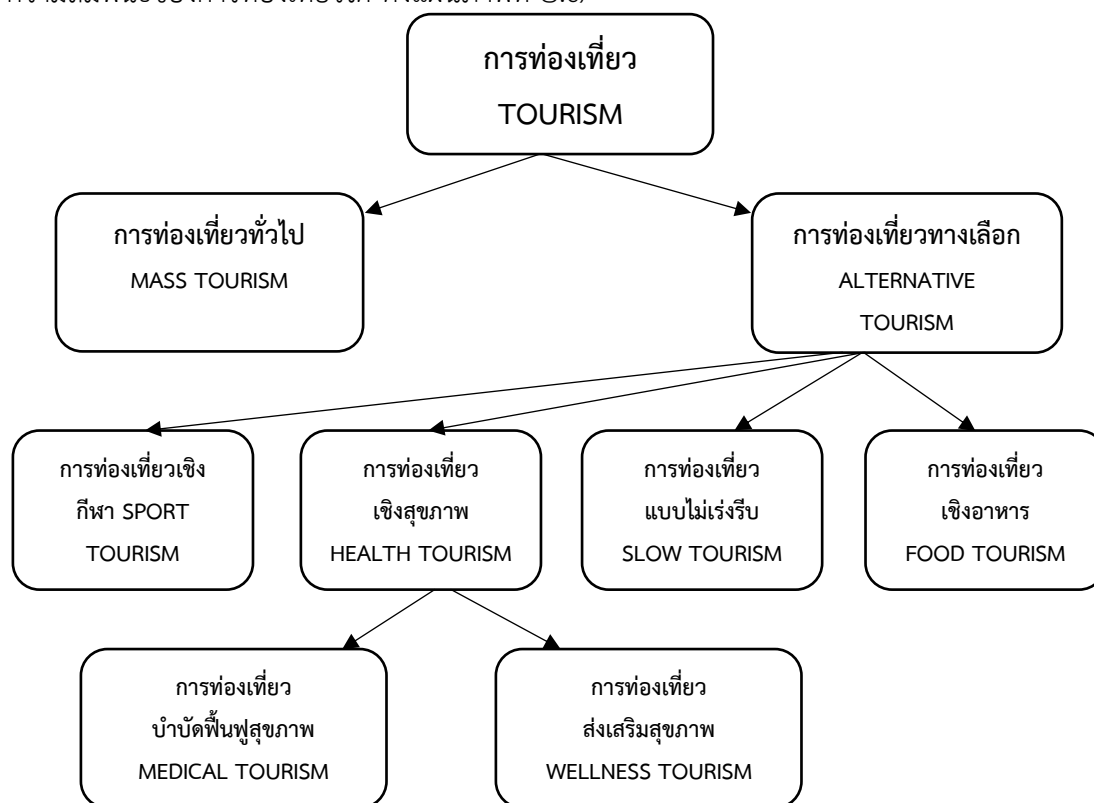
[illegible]

การท่องเที่ยว
TOURISM

การท่องเที่ยวทั่วไป
MASS TOURISM

การท่องเที่ยวทางเลือก
ALTERNATIVE TOURISM

การท่องเที่ยวเชิงกีฬา SPORT TOURISM

การท่องเที่ยวเชิงสุขภาพ
HEALTH TOURISM

การท่องเที่ยวแบบไม่เร่งรีบ
SLOW TOURISM

การท่องเที่ยวเชิงอาหาร
FOOD TOURISM

การท่องเที่ยวบำบัดฟื้นฟูสุขภาพ
MEDICAL TOURISM

การท่องเที่ยวส่งเสริมสุขภาพ
WELLNESS TOURISM